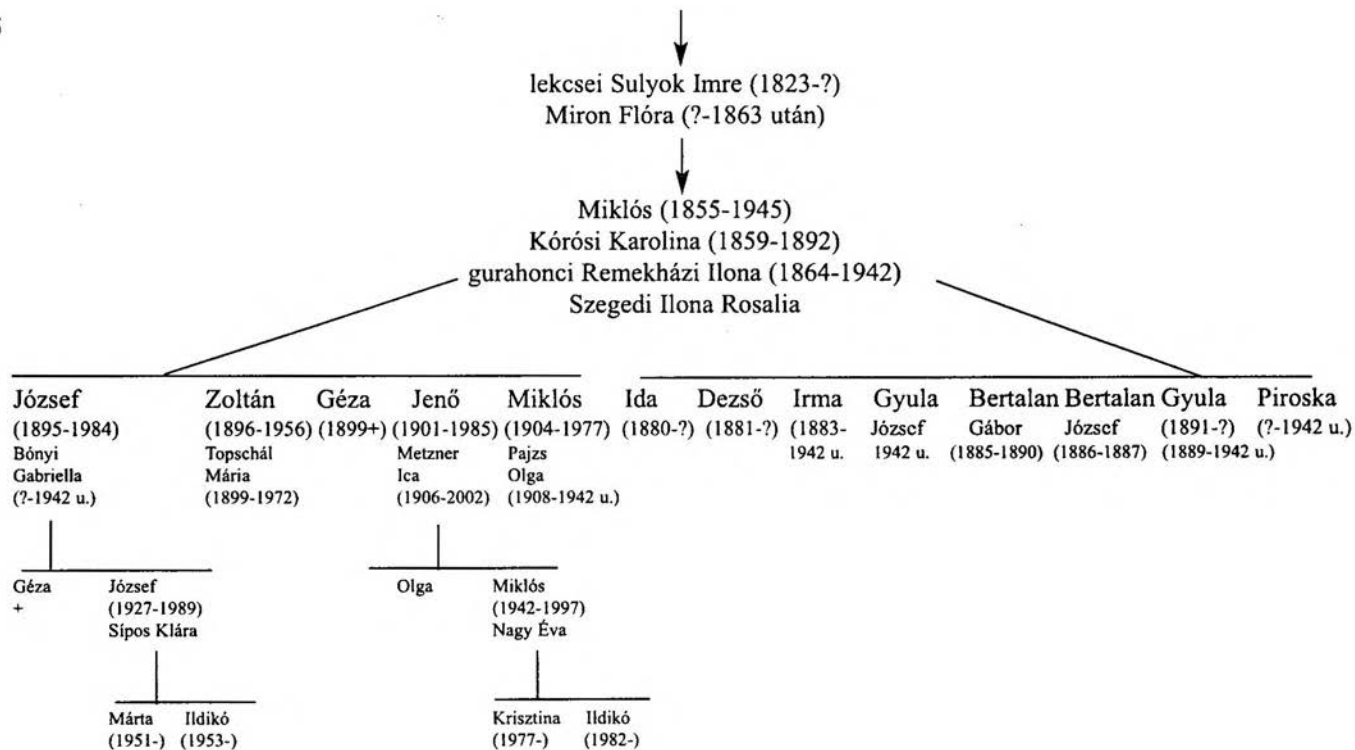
lekcsei Sulyok Imre (1823-?)
Miron Flóra (?-1863 után)

Miklós (1855-1945)
Kórósi Karolina (1859-1892)
gurahonci Remekházi Ilona (1864-1942)
Szegedi Ilona Rosalia

József (1895-1984) Bónyi Gabriella (?-1942 u.)

Zoltán (1896-1956) Topschál Mária (1899-1972)

Géza (1899+)

Jenő (1901-1985) Metzner Ica (1906-2002)

Miklós (1904-1977) Pajzs Olga (1908-1942 u.)

Ida (1880-?)

Dezső (1881-?)

Irma (1883-1942 u.

Gyula József 1942 u.

Bertalan Gábor (1885-1890)

Bertalan József (1886-1887)

Gyula (1891-?) (1889-1942 u.)

Piroska (?-1942 u.)

Géza +

József (1927-1989) Sípos Klára

Márta (1951-)

Ildikó (1953-)

Olga

Miklós (1942-1997) Nagy Éva

Krisztina (1977-)

Ildikó (1982-)